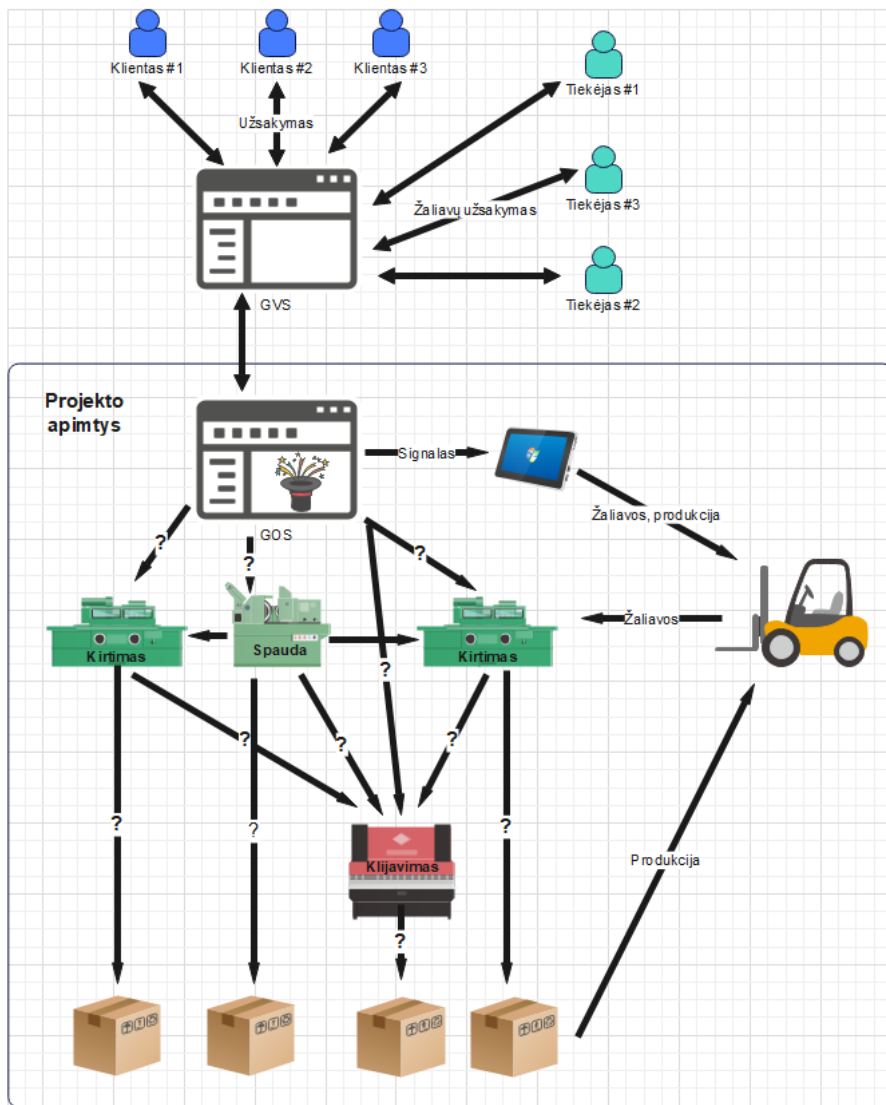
Klientas #1
Klientas #2
Klientas #3
Tiekėjas #1
Užsakymas
Tiekėjas #3
Žaliavų užsakymas
Tiekėjas #2
GVS
Projekto apimtys
Signalas
GOS
Žaliavos, produkcija
?
?
?
Kirtimas
Spauda
Kirtimas
Žaliavos
?
?
?
?
?
?
?
Klijavimas
Produkcija
?